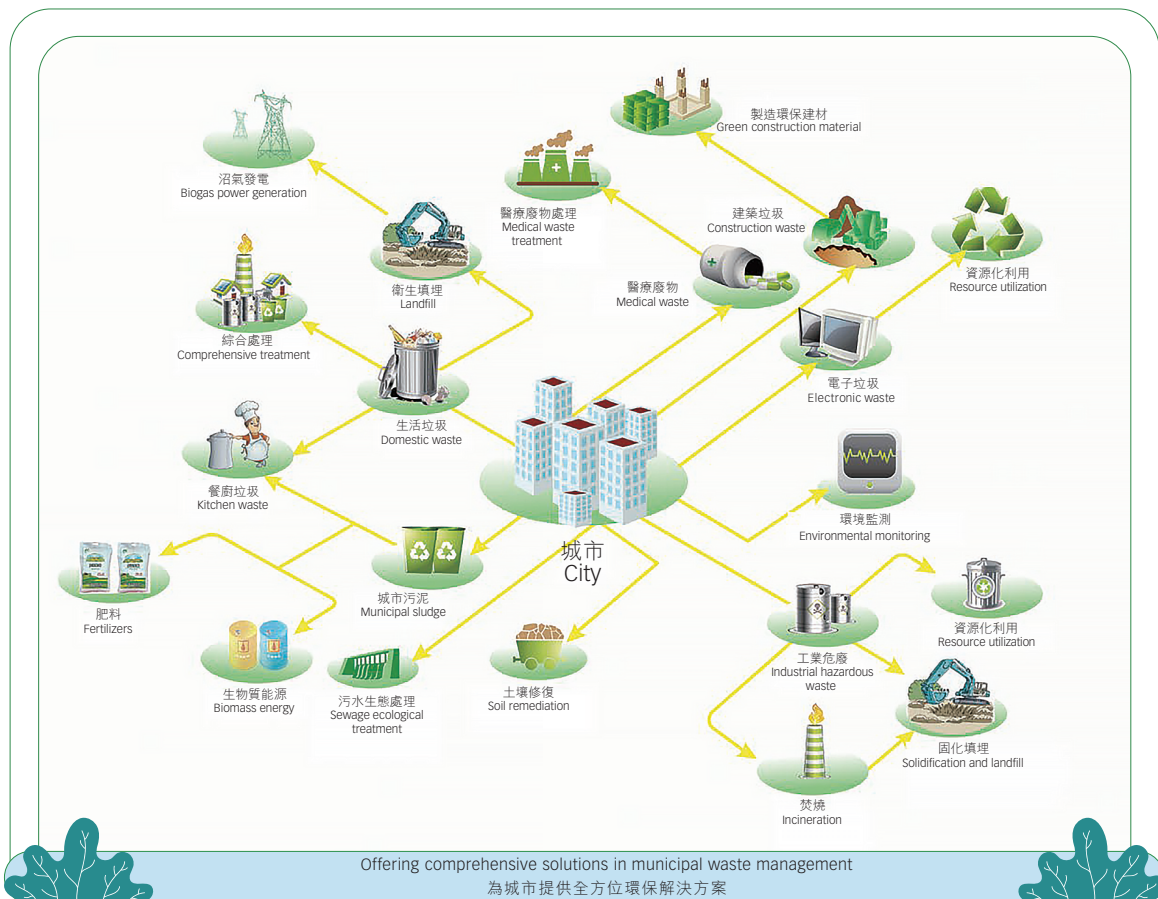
製造環保建材
Green construction material

沼氣發電
Biogas power generation

醫療廢物處理
Medical waste treatment

建築垃圾
Construction waste

衛生填埋
Landfill

醫療廢物
Medical waste

資源化利用
Resource utilization

綜合處理
Comprehensive treatment

電子垃圾
Electronic waste

生活垃圾
Domestic waste

餐廚垃圾
Kitchen waste

環境監測
Environmental monitoring

城市
City

肥料
Fertilizers

城市污泥
Municipal sludge

資源化利用
Resource utilization

工業危廢
Industrial hazardous waste

生物質能源
Biomass energy

污水生態處理
Sewage ecological treatment

土壤修復
Soil remediation

固化填埋
Solidification and landfill

焚燒
Incineration

Offering comprehensive solutions in municipal waste management
為城市提供全方位環保解決方案